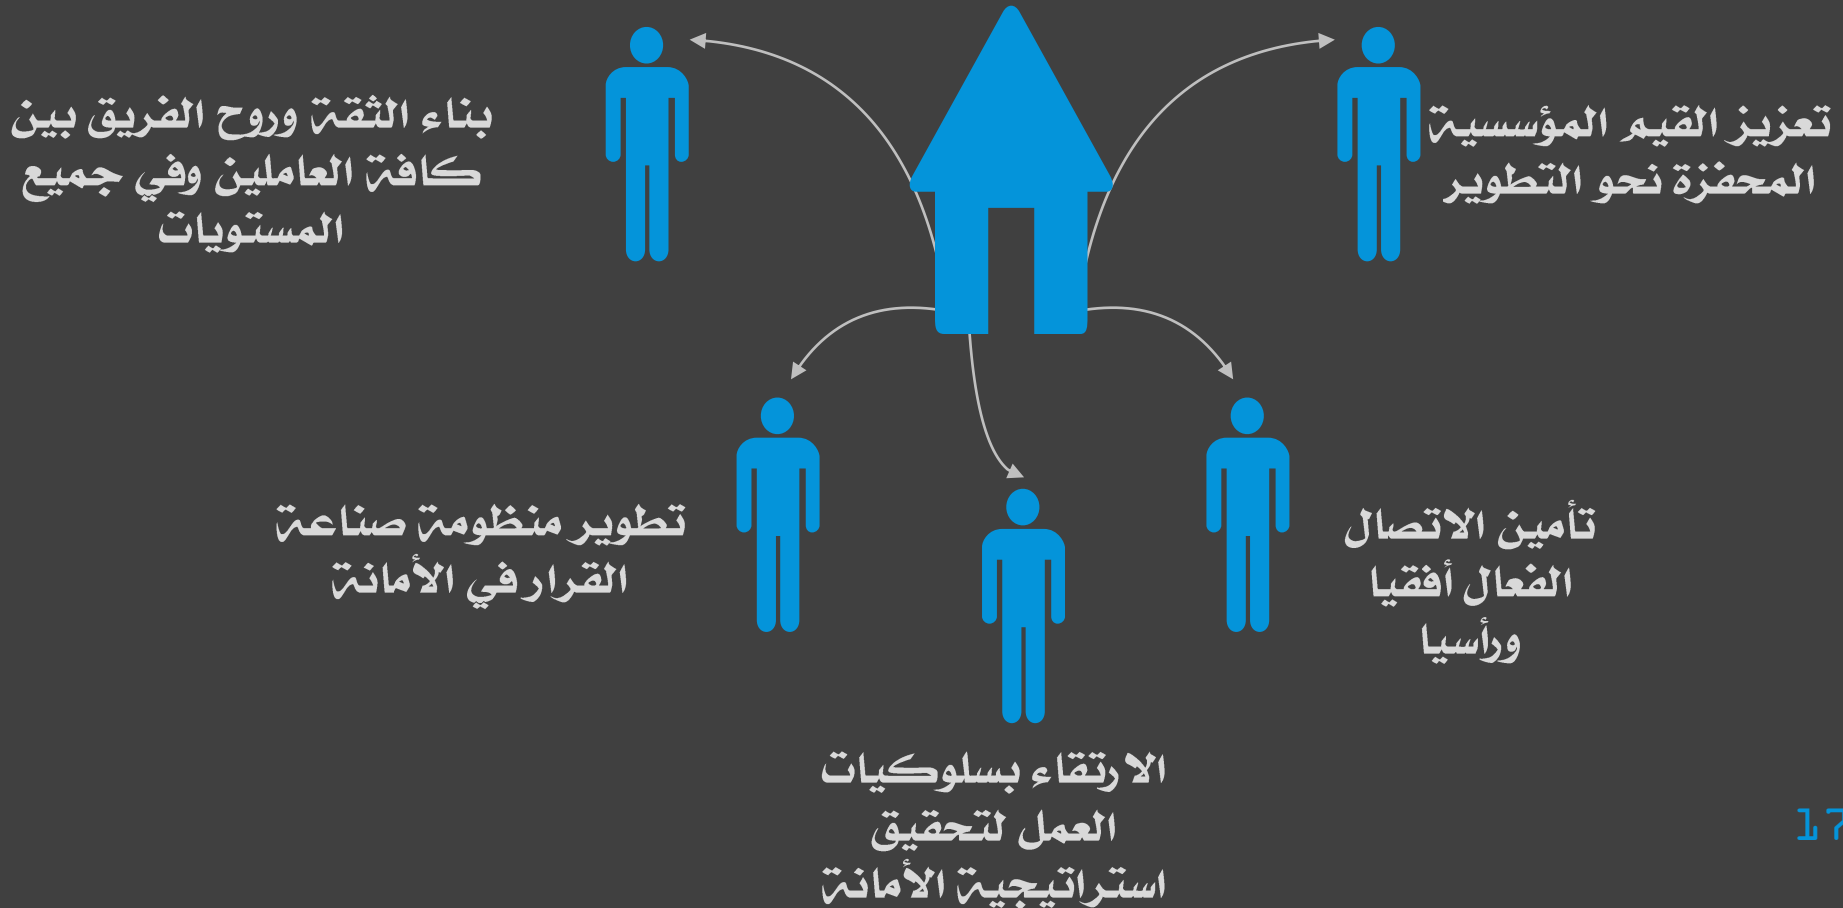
تعزيز القيم المؤسسية المحفزة نحو التطوير

بناء الثقة وروح الفريق بين كافة العاملين وفي جميع المستويات

تأمين الاتصال الفعال أفقيا ورأسيا

تطوير منظومة صناعة القرار في الأمانة

الارتقاء بسلوكيات العمل لتحقيق استراتيجية الأمانة

17